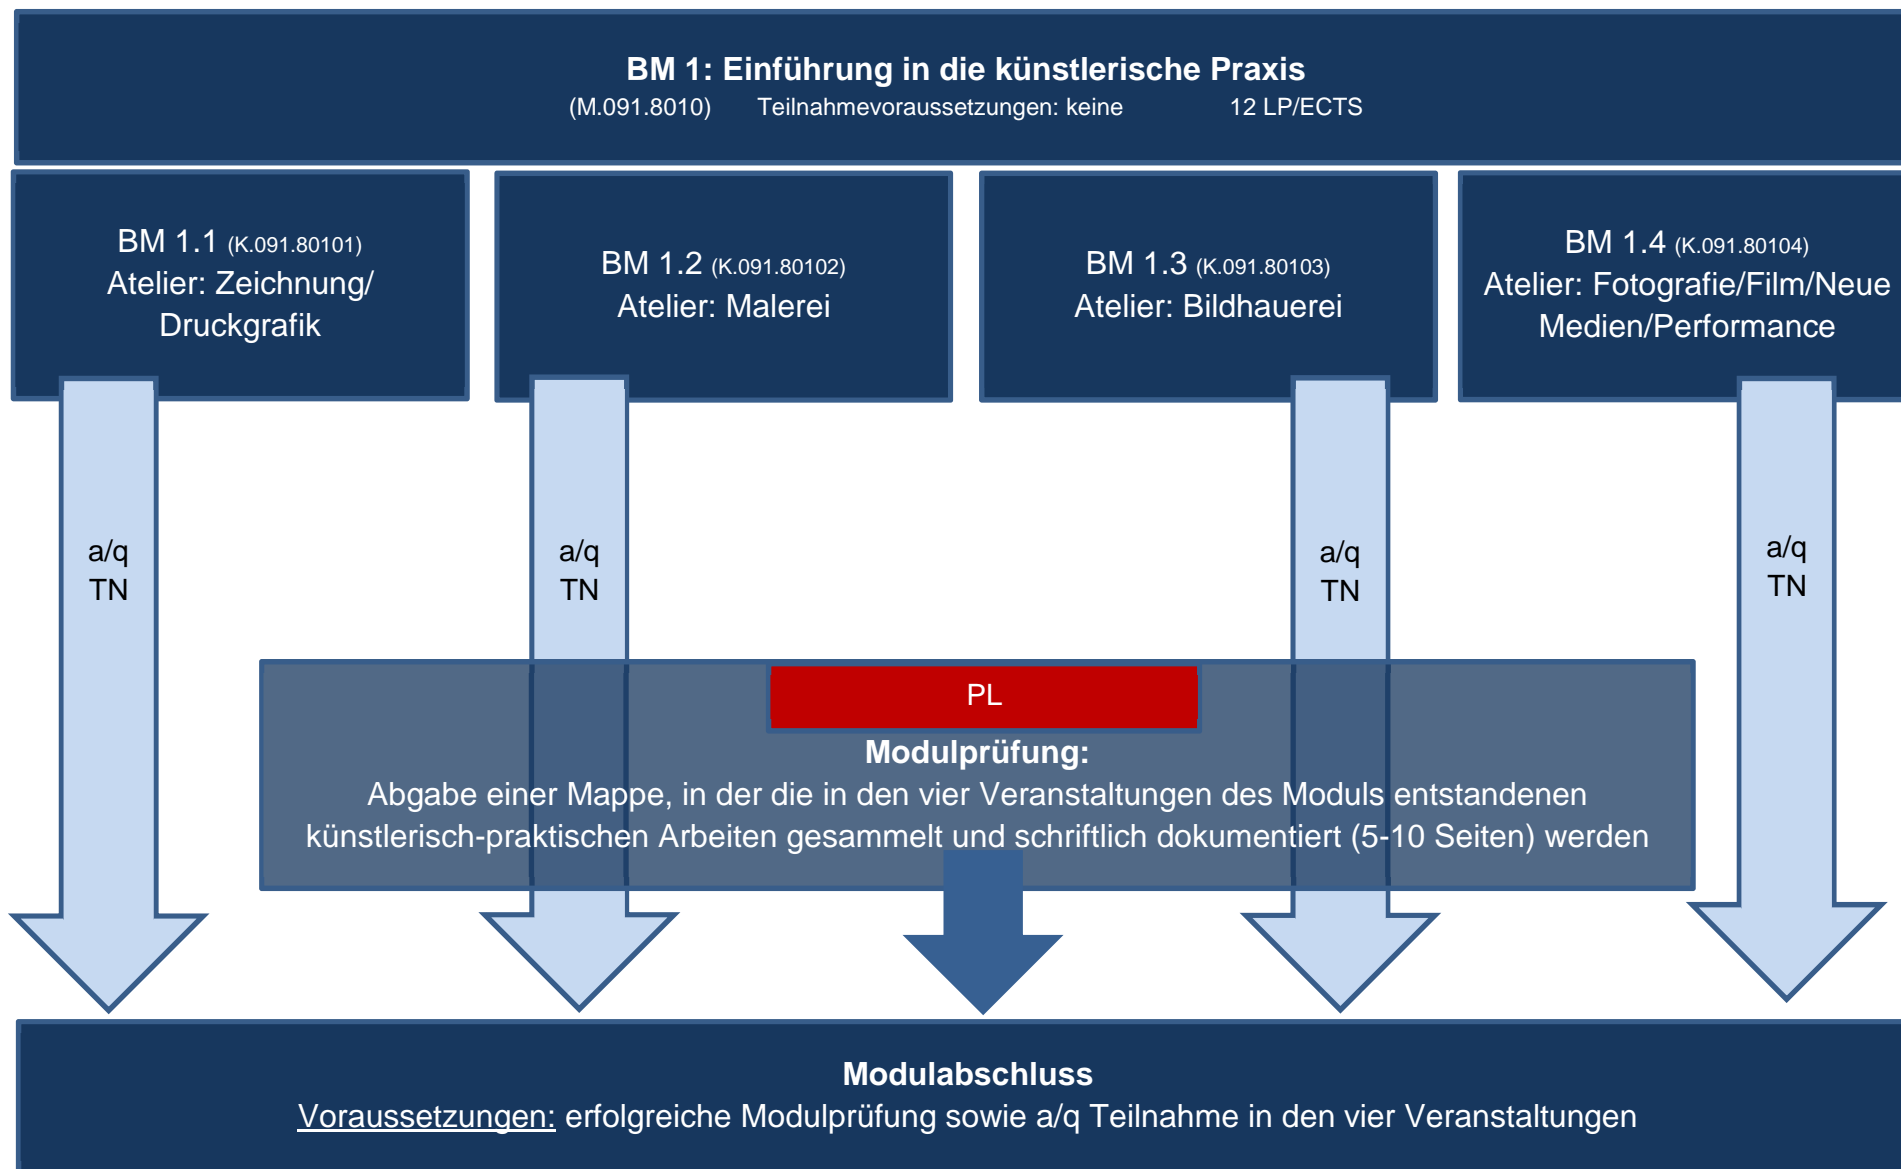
**BM 1: Einführung in die künstlerische Praxis**
(M.091.8010) Teilnahmevoraussetzungen: keine 12 LP/ECTS

BM 1.1 (K.091.80101)
Atelier: Zeichnung/ Druckgrafik

BM 1.2 (K.091.80102)
Atelier: Malerei

BM 1.3 (K.091.80103)
Atelier: Bildhauerei

BM 1.4 (K.091.80104)
Atelier: Fotografie/Film/Neue Medien/Performance

a/q
TN

a/q
TN

a/q
TN

a/q
TN

PL

**Modulprüfung:**
Abgabe einer Mappe, in der die in den vier Veranstaltungen des Moduls entstandenen künstlerisch-praktischen Arbeiten gesammelt und schriftlich dokumentiert (5-10 Seiten) werden

**Modulabschluss**
Voraussetzungen: erfolgreiche Modulprüfung sowie a/q Teilnahme in den vier Veranstaltungen